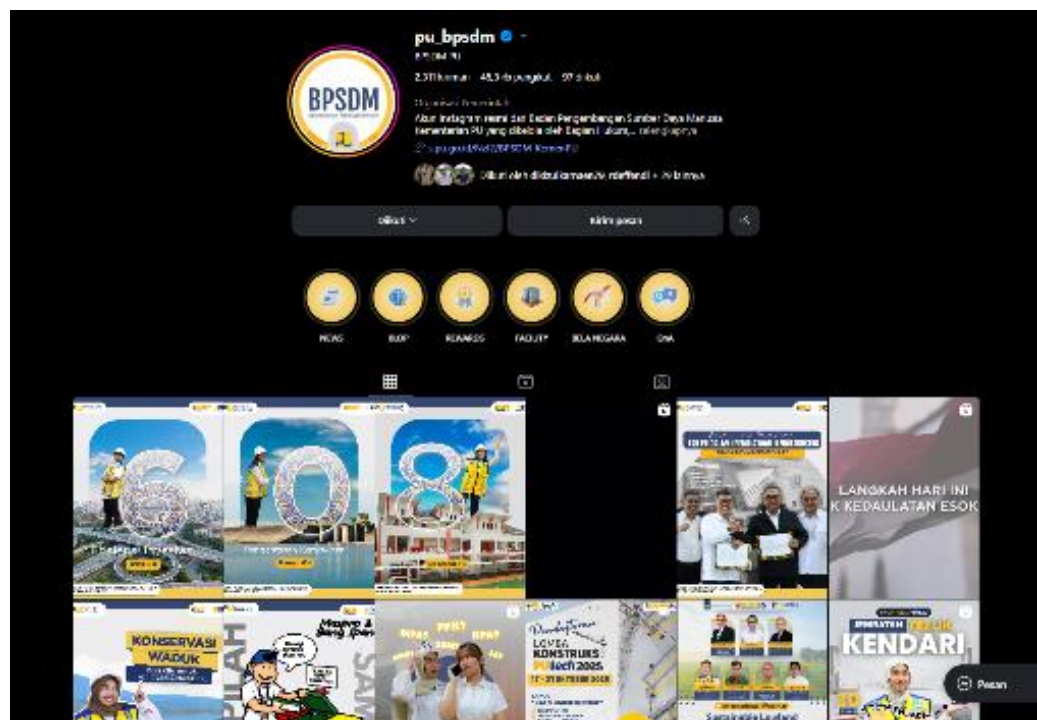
pu_bpsdm

BPSDM PU

2.511 kiriman 48,3 rb pengikut 97 diikuti

Organisasi Pemerintah

Akun instagram resmi dari Badan Pengembangan Sumber Daya Manusia Kementerian PU yang dikelola oleh Bagian Hukum,... selengkapnya

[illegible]

Diikuti oleh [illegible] + 76 lainnya

Diikuti

Kirim pesan

BPSDM

NEWS

BUOP

REWARDS

FACILITY

BELA NEGARA

QNA

6

0

8

LANGKAH HARI INI
K KEDAULATAN ESOK

KONSERVASI WADUK

PILAH

SAM

PPH?

PPN?

LOVE, KONSTRUKSI PUtech 2025

KENDARI

Pesan